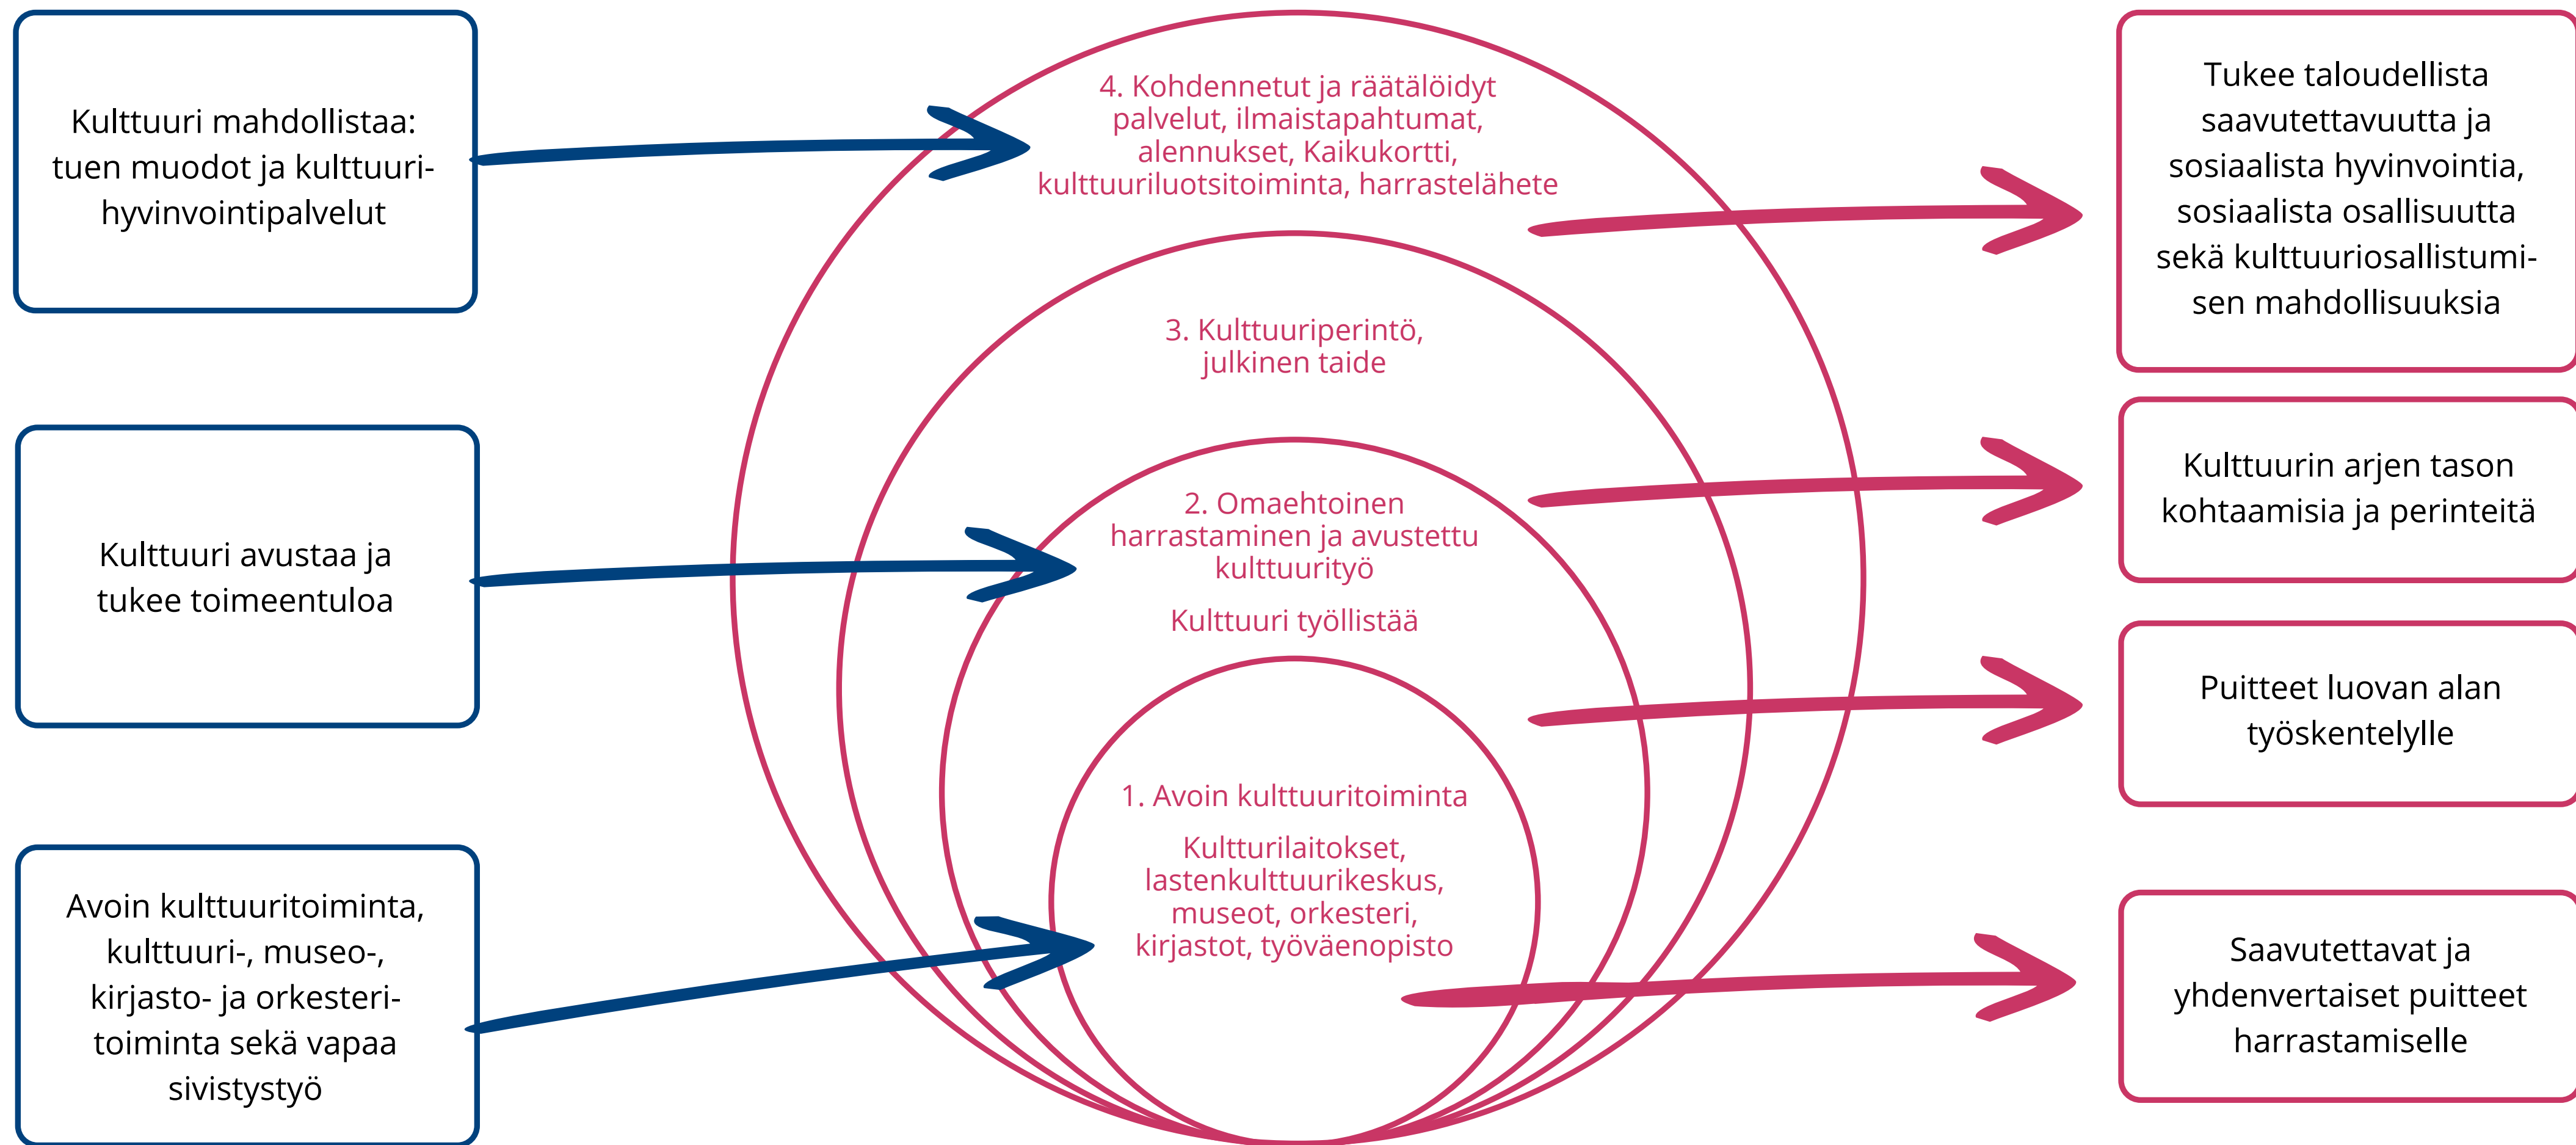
Kulttuuri mahdollistaa: tuen muodot ja kulttuurihyvinvointipalvelut

Kulttuuri avustaa ja tukee toimeentuloa

Avoin kulttuuritoiminta, kulttuuri-, museo-, kirjasto- ja orkesteritoiminta sekä vapaa sivistystyö

4. Kohdennetut ja räätälöidyt palvelut, ilmaistapahtumat, alennukset, Kaikukortti, kulttuuriluotsitoiminta, harrastelähete

3. Kulttuuriperintö, julkinen taide

2. Omaehtoinen harrastaminen ja avustettu kulttuurityö

Kulttuuri työllistää

1. Avoin kulttuuritoiminta

Kultturilaitokset, lastenkulttuurikeskus, museot, orkesteri, kirjastot, työväenopisto

Tukee taloudellista saavutettavuutta ja sosiaalista hyvinvointia, sosiaalista osallisuutta sekä kulttuuriosallistumisen mahdollisuuksia

Kulttuurin arjen tason kohtaamisia ja perinteitä

Puitteet luovan alan työskentelylle

Saavutettavat ja yhdenvertaiset puitteet harrastamiselle